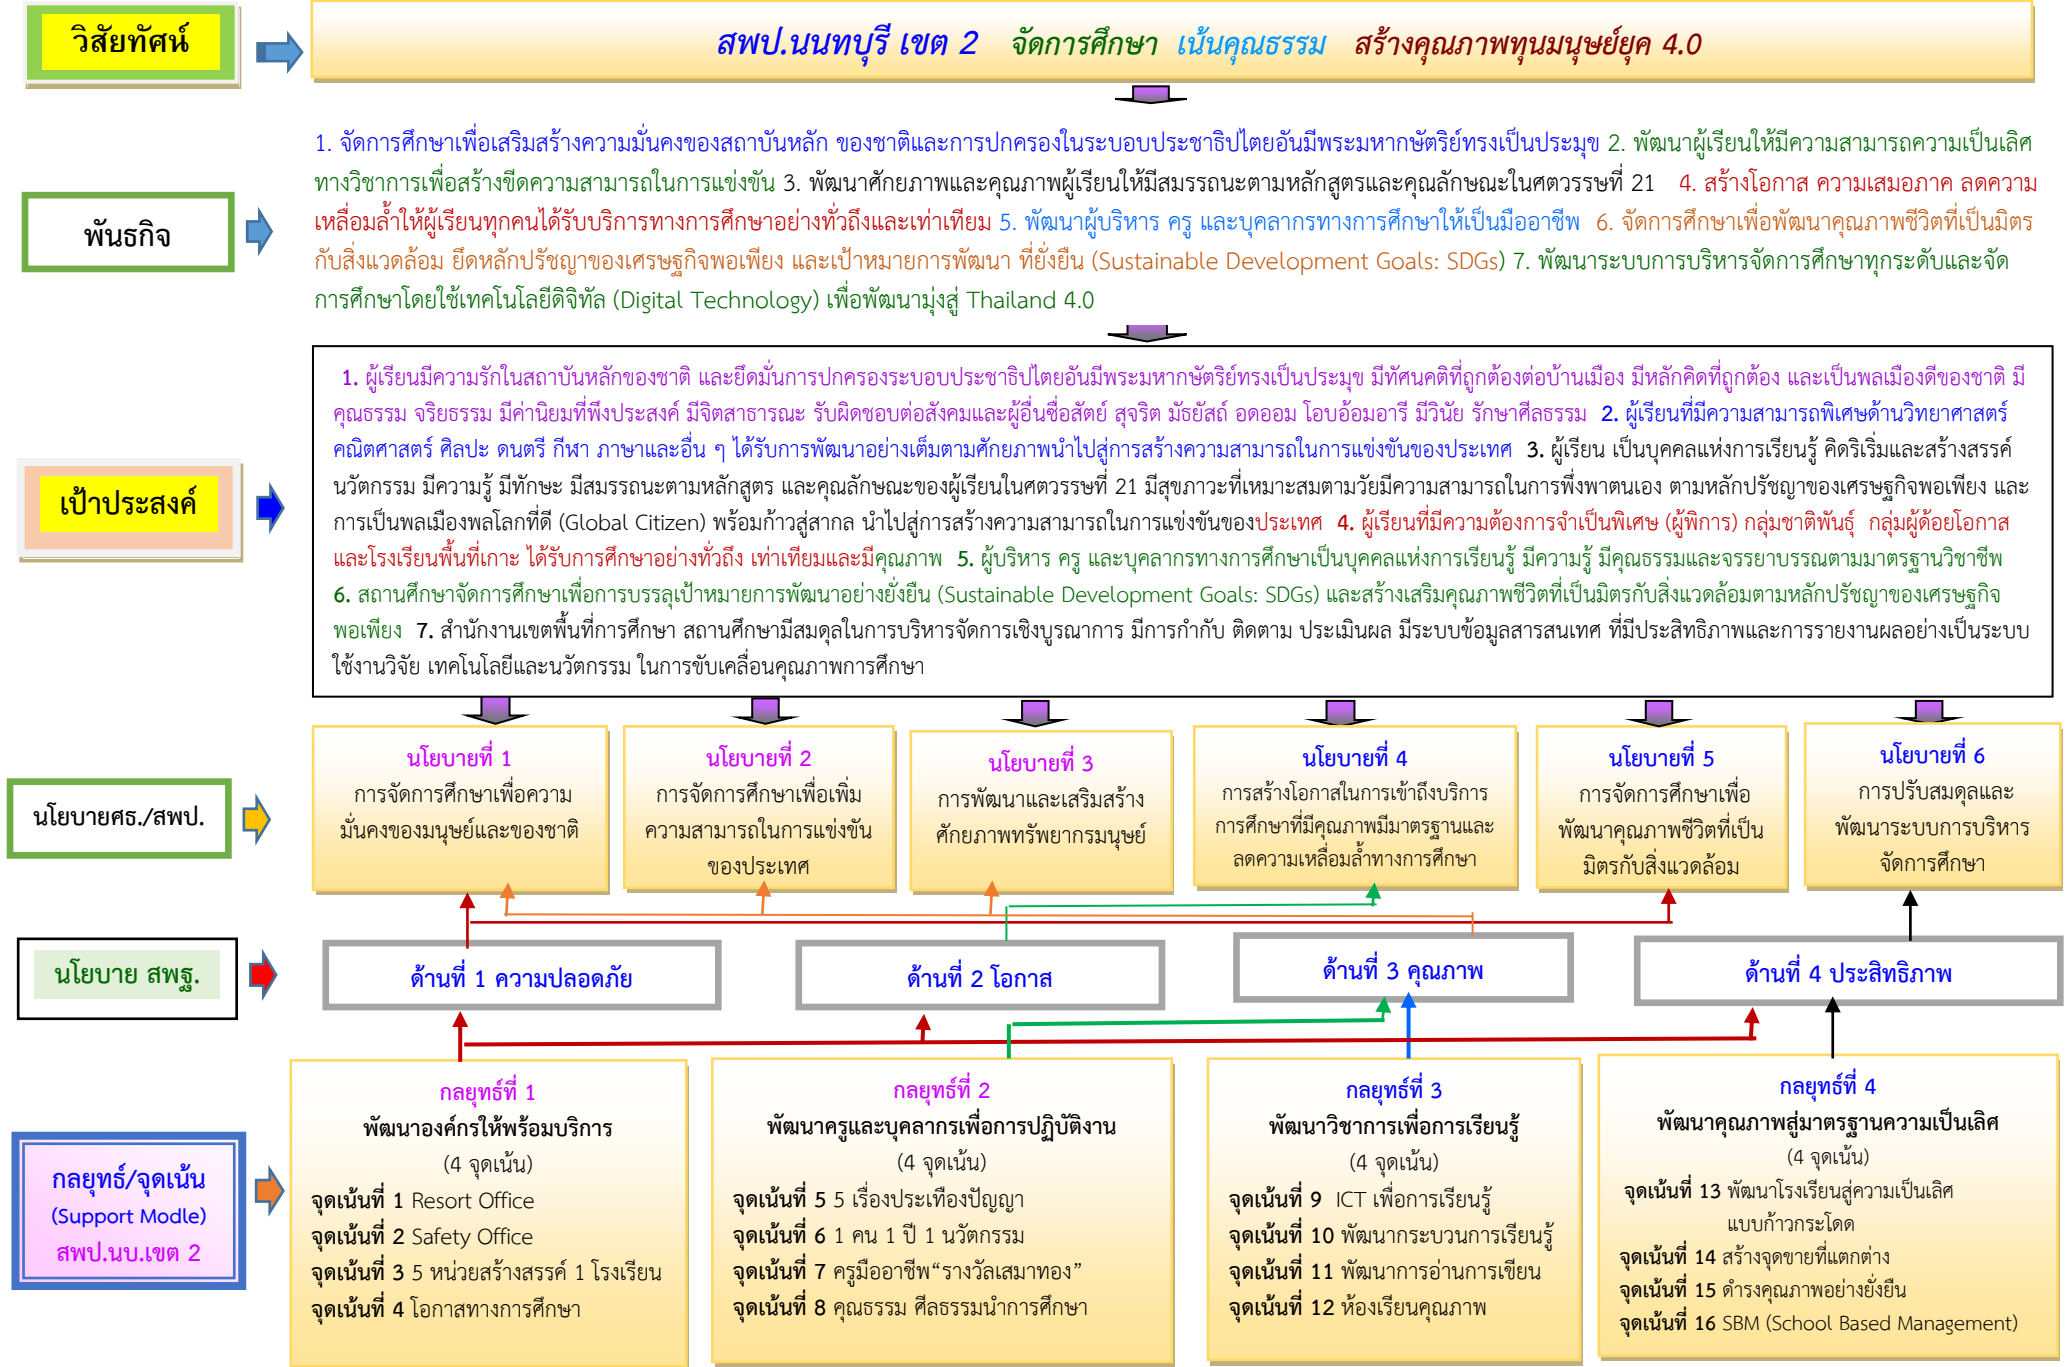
วิสัยทัศน์

สพป.นนทบุรี เขต 2 จัดการศึกษา เน้นคุณธรรม สร้างคุณภาพทุนมนุษย์ยุค 4.0

พันธกิจ

1. จัดการศึกษาเพื่อเสริมสร้างความมั่นคงของสถาบันหลัก ของชาติและการปกครองในระบอบประชาธิปไตยอันมีพระมหากษัตริย์ทรงเป็นประมุข 2. พัฒนาผู้เรียนให้มีความสามารถความเป็นเลิศทางวิชาการเพื่อสร้างขีดความสามารถในการแข่งขัน 3. พัฒนาศักยภาพและคุณภาพผู้เรียนให้มีสมรรถนะตามหลักสูตรและคุณลักษณะในศตวรรษที่ 21 4. สร้างโอกาส ความเสมอภาค ลดความเหลื่อมล้ำให้ผู้เรียนทุกคนได้รับบริการทางการศึกษาอย่างทั่วถึงและเท่าเทียม 5. พัฒนาผู้บริหาร ครู และบุคลากรทางการศึกษาให้เป็นมืออาชีพ 6. จัดการศึกษาเพื่อพัฒนาคุณภาพชีวิตที่เป็นมิตรกับสิ่งแวดล้อม ยึดหลักปรัชญาของเศรษฐกิจพอเพียง และเป้าหมายการพัฒนา ที่ยั่งยืน (Sustainable Development Goals: SDGs) 7. พัฒนาระบบการบริหารจัดการศึกษาทุกระดับและจัดการศึกษาโดยใช้เทคโนโลยีดิจิทัล (Digital Technology) เพื่อพัฒนามุ่งสู่ Thailand 4.0

เป้าประสงค์

1. ผู้เรียนมีความรักในสถาบันหลักของชาติ และยึดมั่นการปกครองระบอบประชาธิปไตยอันมีพระมหากษัตริย์ทรงเป็นประมุข มีทัศนคติที่ถูกต้องต่อบ้านเมือง มีหลักคิดที่ถูกต้อง และเป็นพลเมืองดีของชาติ มีคุณธรรม จริยธรรม มีค่านิยมที่พึงประสงค์ มีจิตสาธารณะ รับผิดชอบต่อสังคมและผู้อื่นซื่อสัตย์ สุจริต มัธยัสถ์ อดออม โอบอ้อมอารี มีวินัย รักษาศีลธรรม 2. ผู้เรียนที่มีความสามารถพิเศษด้านวิทยาศาสตร์ คณิตศาสตร์ ศิลปะ ดนตรี กีฬา ภาษาและอื่น ๆ ได้รับการพัฒนาอย่างเต็มตามศักยภาพนำไปสู่การสร้างความสามารถในการแข่งขันของประเทศ 3. ผู้เรียน เป็นบุคคลแห่งการเรียนรู้ คิดริเริ่มและสร้างสรรค์นวัตกรรม มีความรู้ มีทักษะ มีสมรรถนะตามหลักสูตร และคุณลักษณะของผู้เรียนในศตวรรษที่ 21 มีสุขภาวะที่เหมาะสมตามวัยมีความสามารถในการพึ่งพาตนเอง ตามหลักปรัชญาของเศรษฐกิจพอเพียง และการเป็นพลเมืองพลโลกที่ดี (Global Citizen) พร้อมก้าวสู่สากล นำไปสู่การสร้างความสามารถในการแข่งขันของประเทศ 4. ผู้เรียนที่มีความต้องการจำเป็นพิเศษ (ผู้พิการ) กลุ่มชาติพันธุ์ กลุ่มผู้ด้อยโอกาสและโรงเรียนพื้นที่เกาะ ได้รับการศึกษาอย่างทั่วถึง เท่าเทียมและมีคุณภาพ 5. ผู้บริหาร ครู และบุคลากรทางการศึกษาเป็นบุคคลแห่งการเรียนรู้ มีความรู้ มีคุณธรรมและจรรยาบรรณตามมาตรฐานวิชาชีพ 6. สถานศึกษาจัดการศึกษาเพื่อการบรรลุเป้าหมายการพัฒนาอย่างยั่งยืน (Sustainable Development Goals: SDGs) และสร้างเสริมคุณภาพชีวิตที่เป็นมิตรกับสิ่งแวดล้อมตามหลักปรัชญาของเศรษฐกิจพอเพียง 7. สำนักงานเขตพื้นที่การศึกษา สถานศึกษามีสมดุลในการบริหารจัดการเชิงบูรณาการ มีการกำกับ ติดตาม ประเมินผล มีระบบข้อมูลสารสนเทศ ที่มีประสิทธิภาพและการรายงานผลอย่างเป็นระบบ ใช้งานวิจัย เทคโนโลยีและนวัตกรรม ในการขับเคลื่อนคุณภาพการศึกษา

นโยบายศธ./สพฐ.

นโยบายที่ 1
การจัดการศึกษาเพื่อความมั่นคงของมนุษย์และของชาติ

นโยบายที่ 2
การจัดการศึกษาเพื่อเพิ่มความสามารถในการแข่งขันของประเทศ

นโยบายที่ 3
การพัฒนาและเสริมสร้างศักยภาพทรัพยากรมนุษย์

นโยบายที่ 4
การสร้างโอกาสในการเข้าถึงบริการการศึกษาที่มีคุณภาพมีมาตรฐานและลดความเหลื่อมล้ำทางการศึกษา

นโยบายที่ 5
การจัดการศึกษาเพื่อพัฒนาคุณภาพชีวิตที่เป็นมิตรกับสิ่งแวดล้อม

นโยบายที่ 6
การปรับสมดุลและพัฒนาระบบการบริหารจัดการศึกษา

นโยบาย สพฐ.

ด้านที่ 1 ความปลอดภัย

ด้านที่ 2 โอกาส

ด้านที่ 3 คุณภาพ

ด้านที่ 4 ประสิทธิภาพ

กลยุทธ์/จุดเน้น
(Support Modle)
สพป.นบ.เขต 2

กลยุทธ์ที่ 1
พัฒนาองค์กรให้พร้อมบริการ
(4 จุดเน้น)
จุดเน้นที่ 1 Resort Office
จุดเน้นที่ 2 Safety Office
จุดเน้นที่ 3 5 หน่วยสร้างสรรค์ 1 โรงเรียน
จุดเน้นที่ 4 โอกาสทางการศึกษา

กลยุทธ์ที่ 2
พัฒนาครูและบุคลากรเพื่อการปฏิบัติงาน
(4 จุดเน้น)
จุดเน้นที่ 5 5 เรื่องประเทืองปัญญา
จุดเน้นที่ 6 1 คน 1 ปี 1 นวัตกรรม
จุดเน้นที่ 7 ครูมืออาชีพ“รางวัลเสมาทอง”
จุดเน้นที่ 8 คุณธรรม ศีลธรรมนำการศึกษา

กลยุทธ์ที่ 3
พัฒนาวิชาการเพื่อการเรียนรู้
(4 จุดเน้น)
จุดเน้นที่ 9 ICT เพื่อการเรียนรู้
จุดเน้นที่ 10 พัฒนากระบวนการเรียนรู้
จุดเน้นที่ 11 พัฒนาการอ่านการเขียน
จุดเน้นที่ 12 ห้องเรียนคุณภาพ

กลยุทธ์ที่ 4
พัฒนาคุณภาพสู่มาตรฐานความเป็นเลิศ
(4 จุดเน้น)
จุดเน้นที่ 13 พัฒนาโรงเรียนสู่ความเป็นเลิศแบบก้าวกระโดด
จุดเน้นที่ 14 สร้างจุดขายที่แตกต่าง
จุดเน้นที่ 15 ดำรงคุณภาพอย่างยั่งยืน
จุดเน้นที่ 16 SBM (School Based Management)